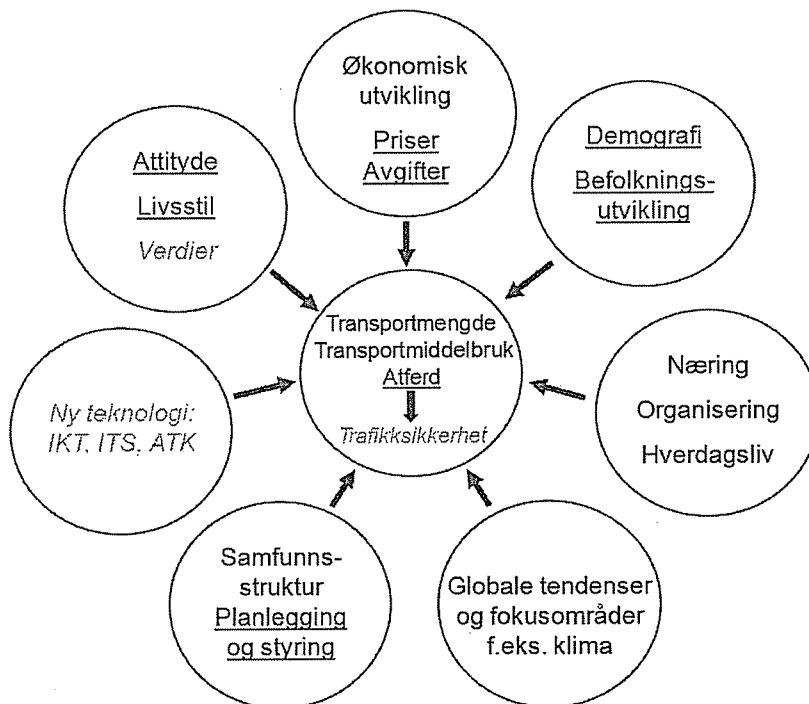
Økonomisk utvikling
Priser
Avgifter

Attityde
Livsstil
Verdier

Demografi
Befolkningsutvikling

Transportmengde
Transportmiddelbruk
Atferd
Trafikksikkerhet

Ny teknologi: IKT, ITS, ATK

Næring
Organisering
Hverdagsliv

Samfunnsstruktur
Planlegging og styring

Globale tendenser og fokusområder f.eks. klima